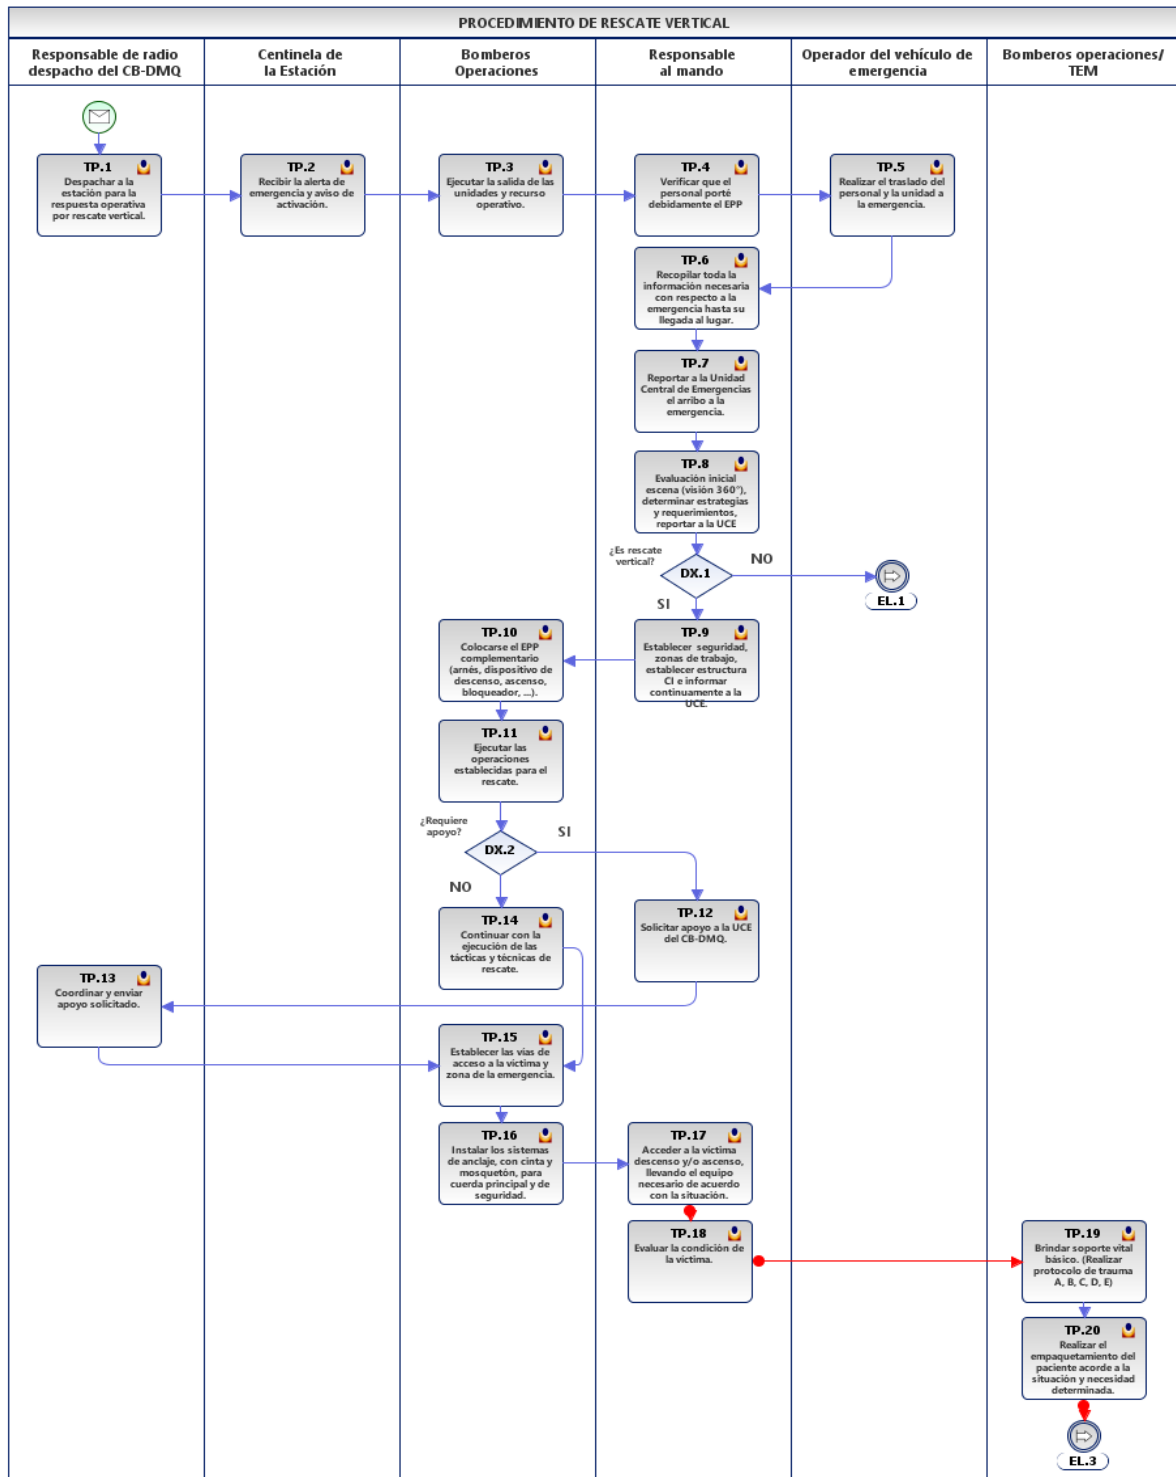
PROCEDIMIENTO DE RESCATE VERTICAL

| Responsable de radio despacho del CB-DMQ | Centinela de la Estación | Bomberos Operaciones | Responsable al mando | Operador del vehículo de emergencia | Bomberos operaciones/ TEM |
|---|---|---|---|---|---|

TP.1 Despachar a la estación para la respuesta operativa por rescate vertical.

TP.2 Recibir la alerta de emergencia y aviso de activación.

TP.3 Ejecutar la salida de las unidades y recurso operativo.

TP.4 Verificar que el personal porte debidamente el EPP

TP.5 Realizar el traslado del personal y la unidad a la emergencia.

TP.6 Recopilar toda la información necesaria con respecto a la emergencia hasta su llegada al lugar.

TP.7 Reportar a la Unidad Central de Emergencias el arribo a la emergencia.

TP.8 Evaluación inicial escena (visión 360°), determinar estrategias y requerimientos, reportar a la UCE

¿Es rescate vertical?

DX.1

NO

EL.1

SI

TP.10 Colocarse el EPP complementario (arnés, dispositivo de descenso, ascenso, bloqueador, ...).

TP.9 Establecer seguridad, zonas de trabajo, establecer estructura CI e informar continuamente a la UCE.

TP.11 Ejecutar las operaciones establecidas para el rescate.

¿Requiere apoyo?

DX.2

SI

NO

TP.14 Continuar con la ejecución de las tácticas y técnicas de rescate.

TP.12 Solicitar apoyo a la UCE del CB-DMQ.

TP.13 Coordinar y enviar apoyo solicitado.

TP.15 Establecer las vías de acceso a la víctima y zona de la emergencia.

TP.16 Instalar los sistemas de anclaje, con cinta y mosquetón, para cuerda principal y de seguridad.

TP.17 Acceder a la víctima descenso y/o ascenso, llevando el equipo necesario de acuerdo con la situación.

TP.18 Evaluar la condición de la víctima.

TP.19 Brindar soporte vital básico. (Realizar protocolo de trauma A, B, C, D, E)

TP.20 Realizar el empaquetamiento del paciente acorde a la situación y necesidad determinada.

EL.3